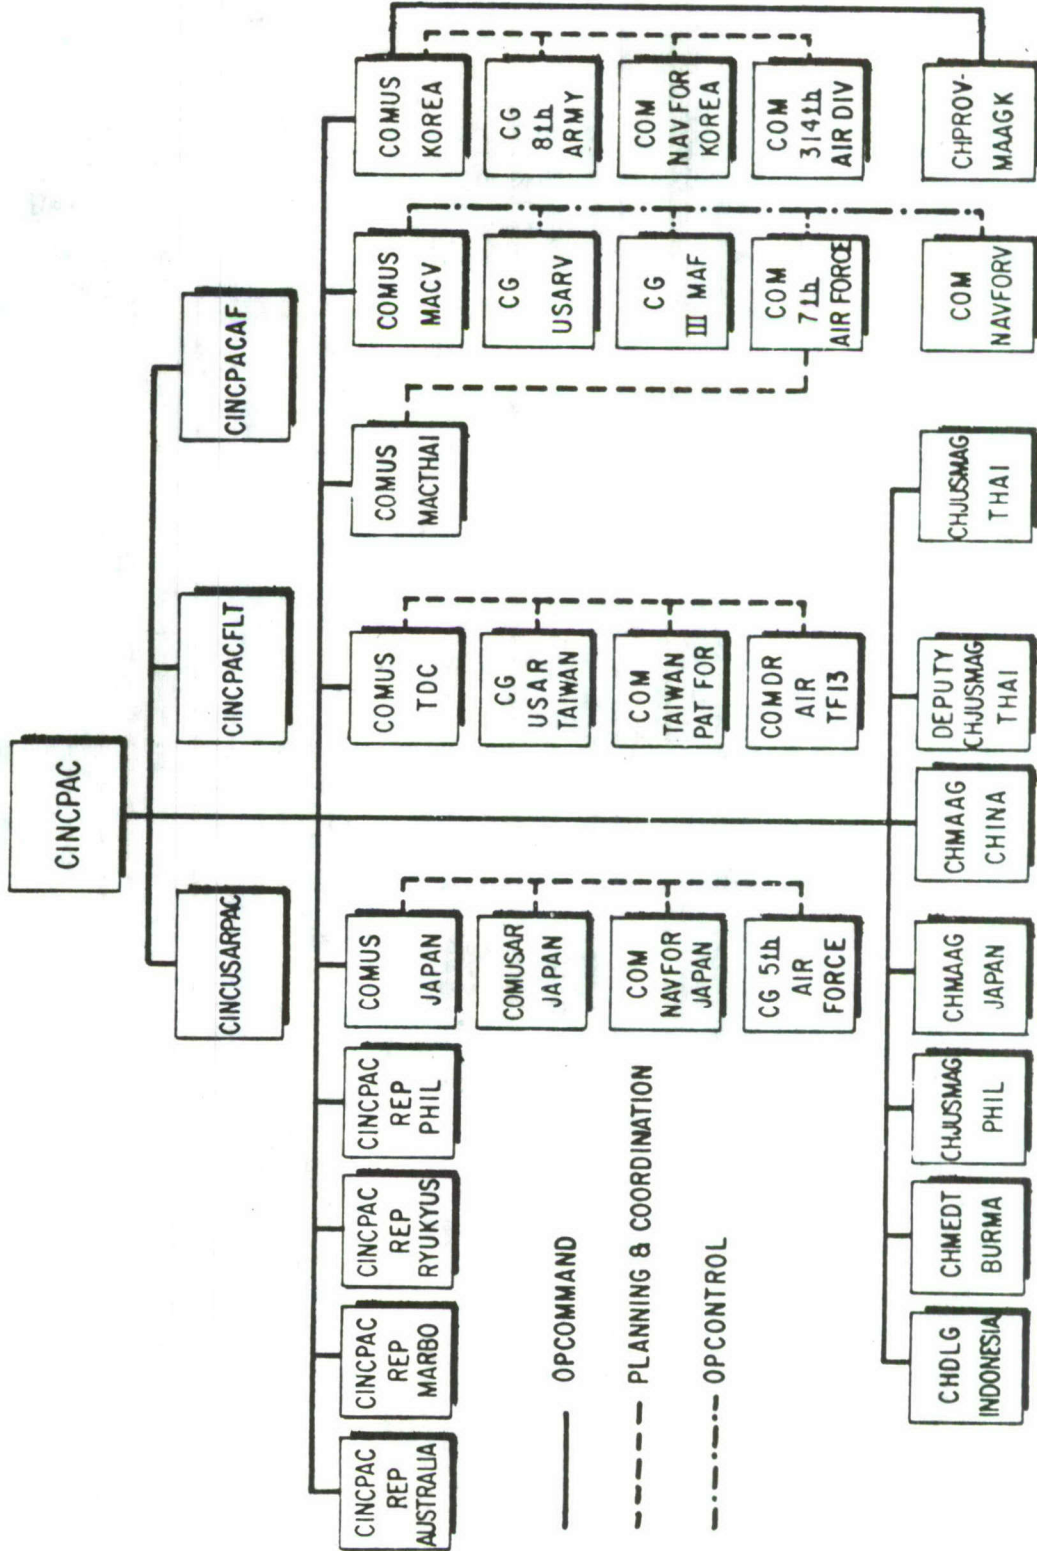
CINCPAC

CINCPACAF

CINCPACFLT

CINCUSARPAC

COMUS KOREA

CG 8th ARMY

COM NAVFOR KOREA

COM 314th AIR DIV

CHPROV-MAAGK

COMUS MACV

CG USARV

CG III MAF

COM 7th AIR FORCE

COM NAVFORV

COMUS MACTHAI

CHJUSMAG THAI

COMUS TDC

CG USAR TAIWAN

COM TAIWAN PAT FOR

COMDR AIR TF13

DEPUTY CHJUSMAG THAI

CHMAAG CHINA

COMUS JAPAN

COMUSAR JAPAN

COM NAVFOR JAPAN

CG 5th AIR FORCE

CHMAAG JAPAN

CINCPAC REP PHIL

CHJUSMAG PHIL

CINCPAC REP RYUKYUS

CHMEDT BURMA

CINCPAC REP MARBO

CHDLG INDONESIA

CINCPAC REP AUSTRALIA

OPCOMMAND

PLANNING & COORDINATION

OPCONTROL